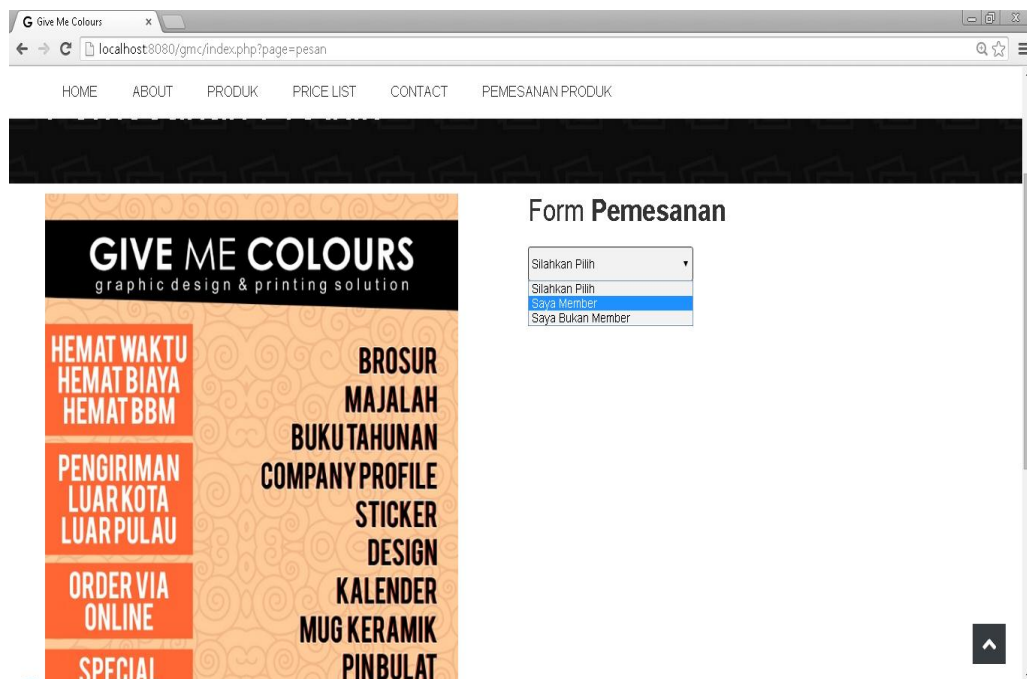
Give Me Colours ×

localhost:8080/gmc/index.php?page=pesan

HOME ABOUT PRODUK PRICE LIST CONTACT PEMESANAN PRODUK

GIVE ME COLOURS
graphic design & printing solution

HEMAT WAKTU
HEMAT BIAYA
HEMAT BBM

PENGIRIMAN
LUAR KOTA
LUAR PULAU

ORDER VIA
ONLINE

SPECIAL

BROSUR
MAJALAH
BUKU TAHUNAN
COMPANY PROFILE
STICKER
DESIGN
KALENDER
MUG KERAMIK
PIN BULAT

Form Pemesanan

Silahkan Pilih
Silahkan Pilih
Saya Member
Saya Bukan Member